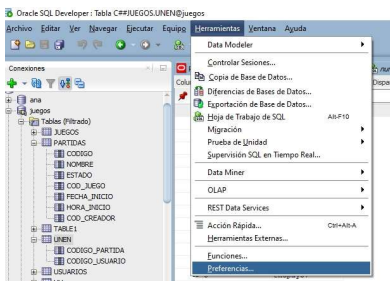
Oracle SQL Developer : Tabla C##JUEGOS.UNEN@juegos

Archivo Editar Ver Navegar Ejecutar Equipo Herramientas Ventana Ayuda

Conexiones

ana
juegos
Tables (Filtrado)
JUEGOS
PARTIDAS
CODIGO
NOMBRE
ESTADO
COD_JUEGO
FECHA_INICIO
HORA_INICIO
COD_CREADOR
TABLE1
UNEN
CODIGO_PARTIDA
CODIGO_USUARIO
USUARIOS

Colu

Data Modeler
Controlar Sesiones...
Copia de Base de Datos...
Diferencias de Bases de Datos...
Exportación de Base de Datos...
Hoja de Trabajo de SQL Alt-F10
Migración
Prueba de Unidad
Supervisión SQL en Tiempo Real...
Data Miner
OLAP
REST Data Services
Acción Rápida... Ctrl+Alt-A
Herramientas Externas...
Funciones...
Preferencias...

nu
Dispa